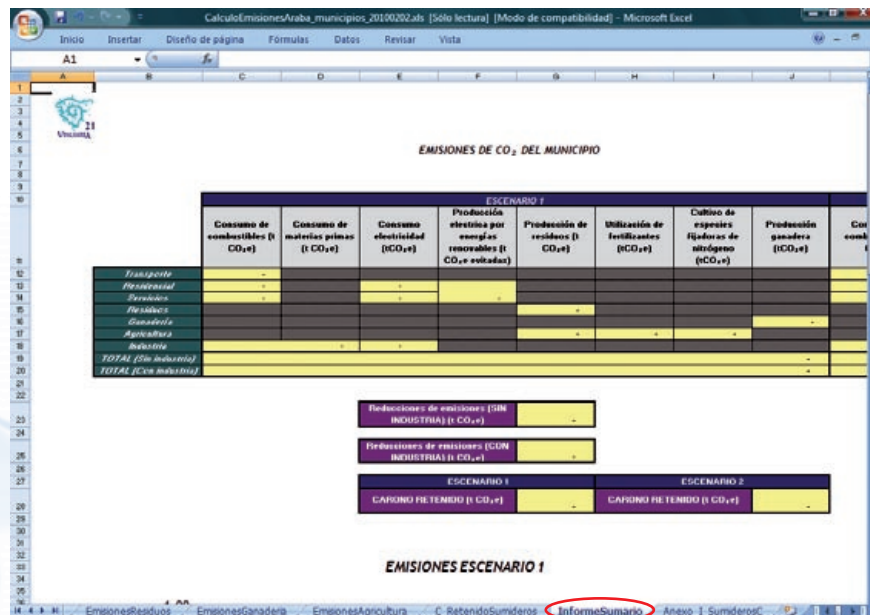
CalculoEmisionesAraba_municipios_20100202.xls [Sólo lectura] [Modo de compatibilidad] - Microsoft Excel

Inicio Insertar Diseño de página Fórmulas Datos Revisar Vista

A1

A B C D E F G H I J

Udalsarea 21

EMISIONES DE $CO_2$ DEL MUNICIPIO

ESCENARIO 1

| | Consumo de combustibles (t $CO_2$e) | Consumo de materias primas (t $CO_2$e) | Consumo electricidad (t$CO_2$e) | Producción eléctrica por energías renovables (t $CO_2$e evitadas) | Producción de residuos (t $CO_2$e) | Utilización de fertilizantes (t$CO_2$e) | Cultivo de especies fijadoras de nitrógeno (t$CO_2$e) | Producción ganadera (t$CO_2$e) |
|---|---|---|---|---|---|---|---|---|
| Transporte | - | | | | | | | |
| Residencial | - | | - | | | | | |
| Servicios | - | | - | - | | | | |
| Residuos | | | | | - | | | |
| Ganadería | | | | | | | | - |
| Agricultura | | | | | - | - | - | |
| Industria | | - | - | | | | | |
| TOTAL (Sin industria) | | | | | | | | - |
| TOTAL (Con industria) | | | | | | | | - |

Reducciones de emisiones (SIN INDUSTRIA) (t $CO_2$e) -

Reducciones de emisiones (CON INDUSTRIA) (t $CO_2$e) -

| ESCENARIO 1 | | ESCENARIO 2 | |
|---|---|---|---|
| CARONO RETENIDO (t $CO_2$e) | - | CARONO RETENIDO (t $CO_2$e) | - |

EMISIONES ESCENARIO 1

EmisionesResiduos EmisionesGanaderia EmisionesAgricultura C_RetenidoSumideros InformeSumario Anexo_1_SumiderosC